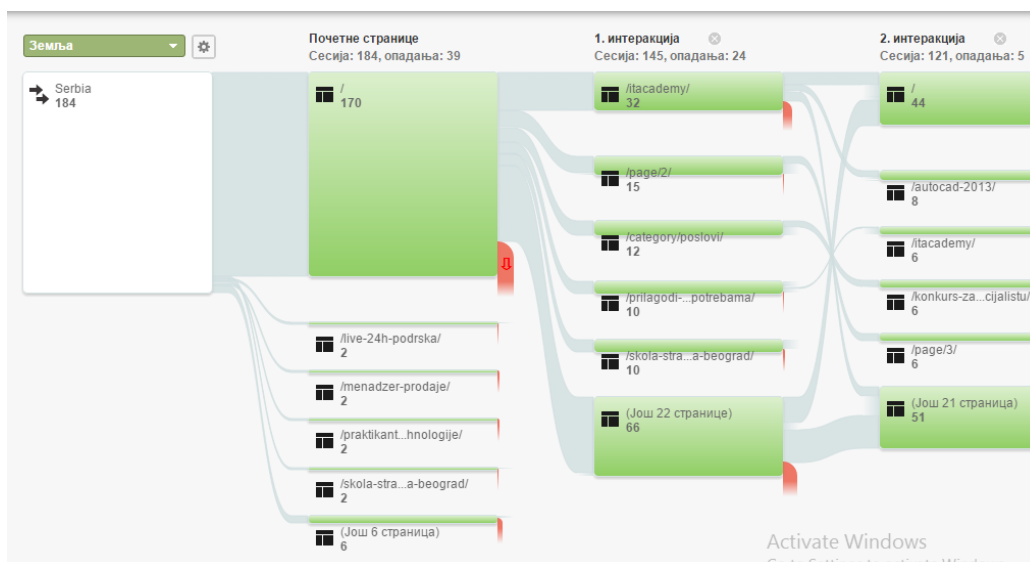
Земља

Serbia
184

Почетне странице
Сесија: 184, опадања: 39

/
170

/live-24h-podrska/
2

/menadzer-prodaje/
2

/praktikant...hnologije/
2

/skola-stra...a-beograd/
2

(Још 6 страница)
6

1. интеракција
Сесија: 145, опадања: 24

/itacademy/
32

/page/2/
15

/category/poslovi/
12

/prilagodi-...potrebama/
10

/skola-stra...a-beograd/
10

(Још 22 странице)
66

2. интеракција
Сесија: 121, опадања: 5

/
44

/autocad-2013/
8

/itacademy/
6

/konkurs-za...cijalistu/
6

/page/3/
6

(Још 21 страница)
51

Activate Windows
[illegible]